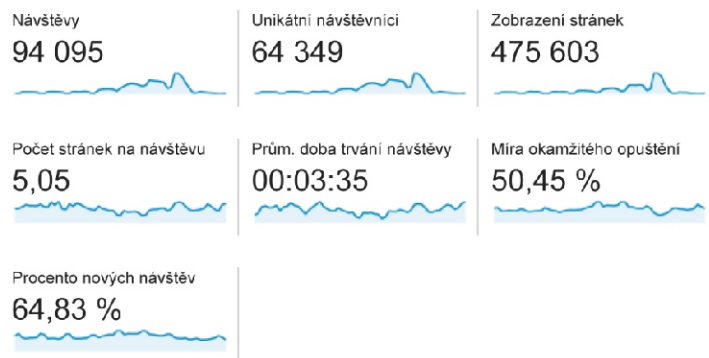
Návštěvy
94 095

Unikátní návštěvníci
64 349

Zobrazení stránek
475 603

Počet stránek na návštěvu
5,05

Prům. doba trvání návštěvy
00:03:35

Míra okamžitého opuštění
50,45 %

Procento nových návštěv
64,83 %